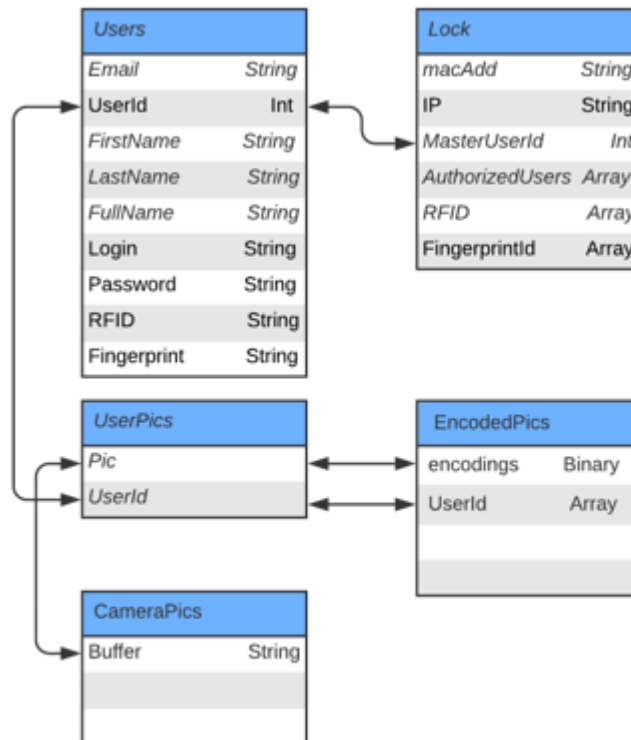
| Users | |
|---|---|
| Email | String |
| UserId | Int |
| FirstName | String |
| LastName | String |
| FullName | String |
| Login | String |
| Password | String |
| RFID | String |
| Fingerprint | String |

| Lock | |
|---|---|
| macAdd | String |
| IP | String |
| MasterUserId | Int |
| AuthorizedUsers | Array |
| RFID | Array |
| FingerprintId | Array |

| UserPics |
|---|
| Pic |
| UserId |

| EncodedPics | |
|---|---|
| encodings | Binary |
| UserId | Array |

| CameraPics | |
|---|---|
| Buffer | String |